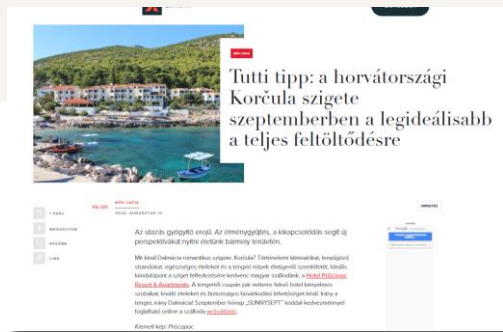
Tutti tipp: a horvátországi Korčula szigete szeptemberben a legideálisabb a teljes feltöltődésre

Az utazás gyógyító erejű. Az élménygyűjtés, a kikapcsolódás segít új perspektívákat nyitni életünk bármely területén.

Mit kínál Dalmácia romantikus szigete, Korčula? Történelmi látnivalókat, lenyűgöző strandokat, egészséges ételeket és a tenger népének életigenlő szemléletét. Ideális kiindulópont a sziget felfedezésére kedvenc magyar szállodánk, a Hotel Pričcapac Resort & Apartments. A tengerről csupán pár méterre fekvő hotel kényelmes szobákat, kiváló ételeket és biztonságos bővelkedést lehetőséget kínál. Irány a tenger, irány Dalmácia! Szeptember hónap „SUNNYSEPT" kóddal kedvezménnyel foglalhatsz online a szálloda weboldalán.

Kiemelt kép: Pričcapac